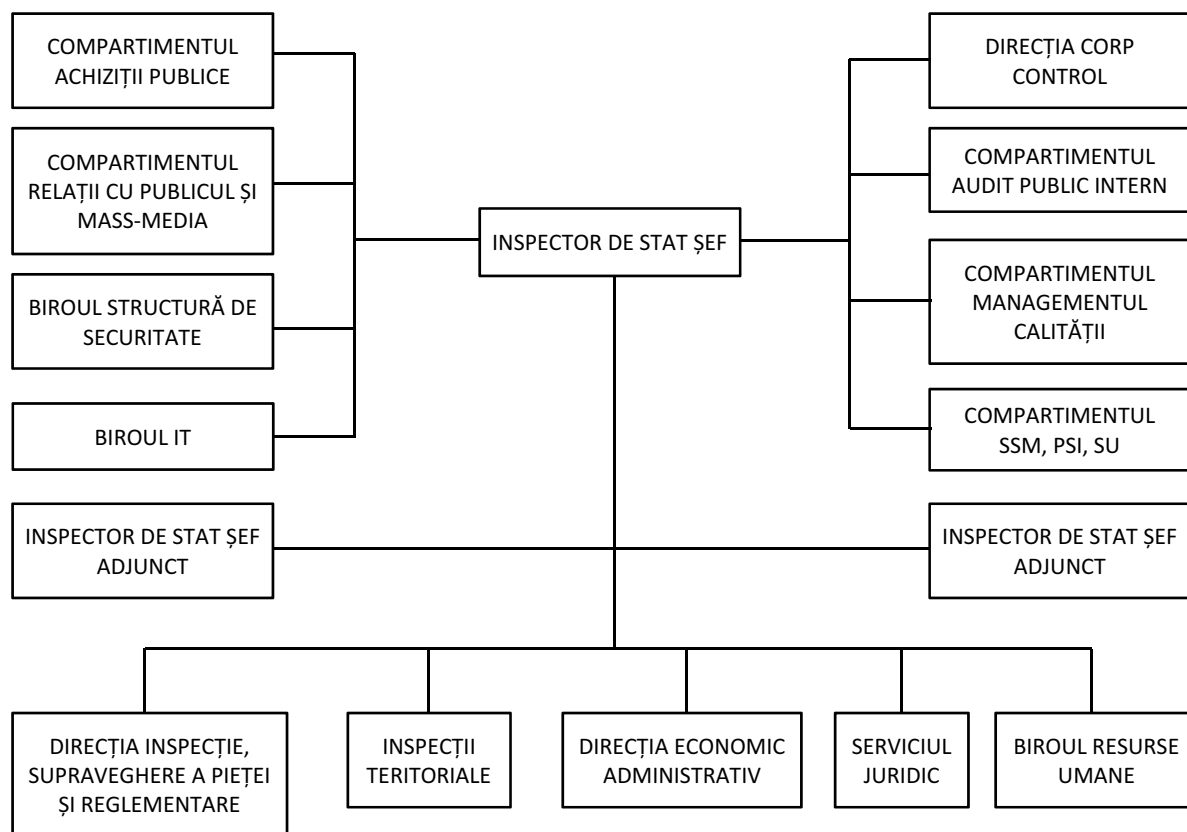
COMPARTIMENTUL ACHIZIȚII PUBLICE

COMPARTIMENTUL RELAȚII CU PUBLICUL ȘI MASS-MEDIA

BIROUL STRUCTURĂ DE SECURITATE

BIROUL IT

INSPECTOR DE STAT ȘEF

DIRECȚIA CORP CONTROL

COMPARTIMENTUL AUDIT PUBLIC INTERN

COMPARTIMENTUL MANAGEMENTUL CALITĂȚII

COMPARTIMENTUL SSM, PSI, SU

INSPECTOR DE STAT ȘEF ADJUNCT

INSPECTOR DE STAT ȘEF ADJUNCT

DIRECȚIA INSPECȚIE, SUPRAVEGHERE A PIEȚEI ȘI REGLEMENTARE

INSPECȚII TERITORIALE

DIRECȚIA ECONOMIC ADMINISTRATIV

SERVICIUL JURIDIC

BIROUL RESURSE UMANE